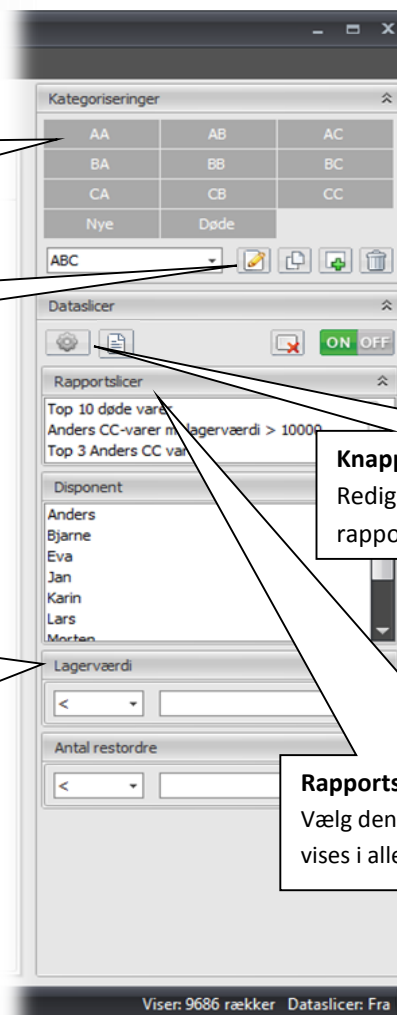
Kategoriseringer

| AA | AB | AC |
|---|---|---|
| BA | BB | BC |
| CA | CB | CC |
| Nye | Døde | |

ABC

Dataslicer

ON OFF

Rapportslicer

Top 10 døde varer
Anders CC-varer m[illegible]lagerværdi > 10000
Top 3 Anders CC var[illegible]

Knapp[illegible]
Redig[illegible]
rappo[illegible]

Disponent

Anders
Bjarne
Eva
Jan
Karin
Lars
Morten

Lagerværdi

<

Antal restordre

<

Rapports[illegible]
Vælg den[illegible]
vises i alle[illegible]

Viser: 9686 rækker Dataslicer: Fra